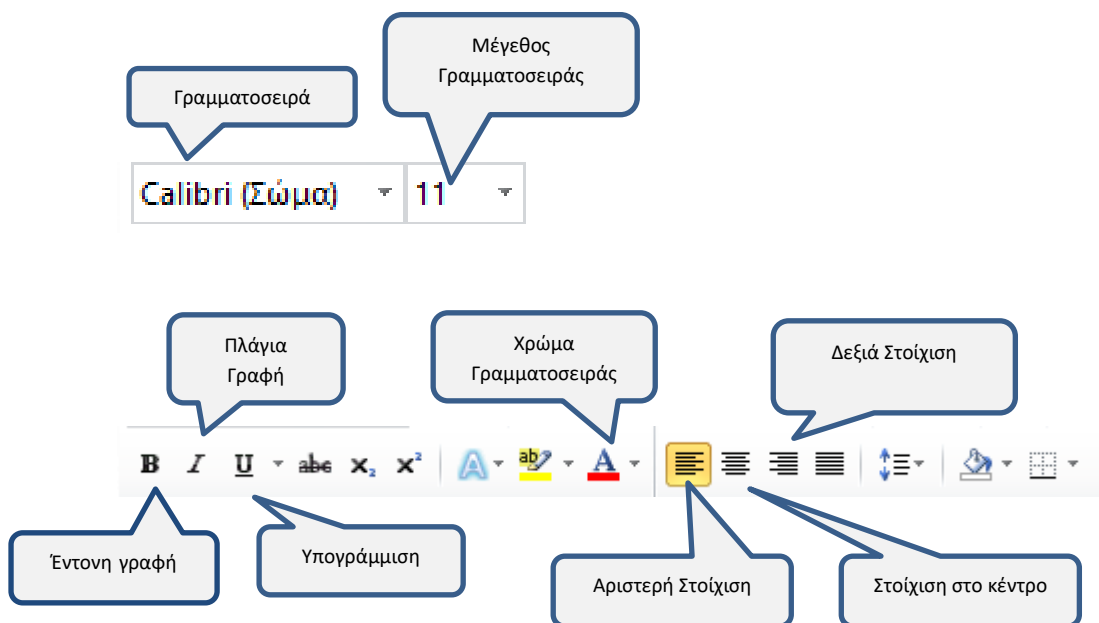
Μέγεθος Γραμματοσειράς

Γραμματοσειρά

Calibri (Σώμα)

11

Πλάγια Γραφή

Χρώμα Γραμματοσειράς

Δεξιά Στοίχιση

B I U abc $x_2$ $x^2$ A ab A

Έντονη γραφή

Υπογράμμιση

Αριστερή Στοίχιση

Στοίχιση στο κέντρο